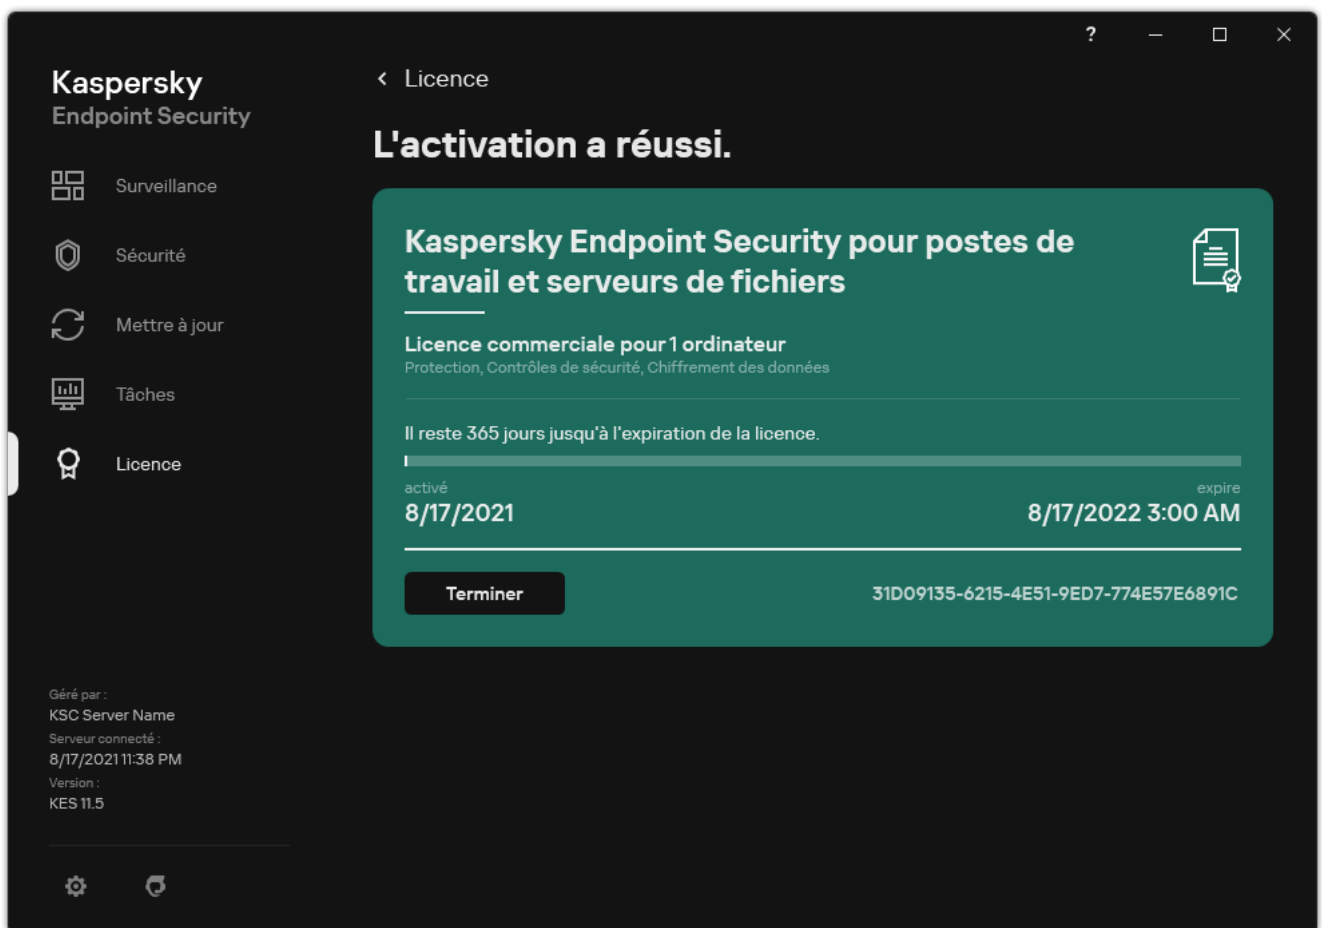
?

Kaspersky
Endpoint Security

Surveillance

Sécurité

Mettre à jour

Tâches

Licence

Géré par :
KSC Server Name
Serveur connecté :
8/17/2021 11:38 PM
Version :
KES 11.5

Licence

L'activation a réussi.

Kaspersky Endpoint Security pour postes de travail et serveurs de fichiers

Licence commerciale pour 1 ordinateur
Protection, Contrôles de sécurité, Chiffrement des données

Il reste 365 jours jusqu'à l'expiration de la licence.

activé
8/17/2021

expire
8/17/2022 3:00 AM

Terminer

31D09135-6215-4E51-9ED7-774E57E6891C